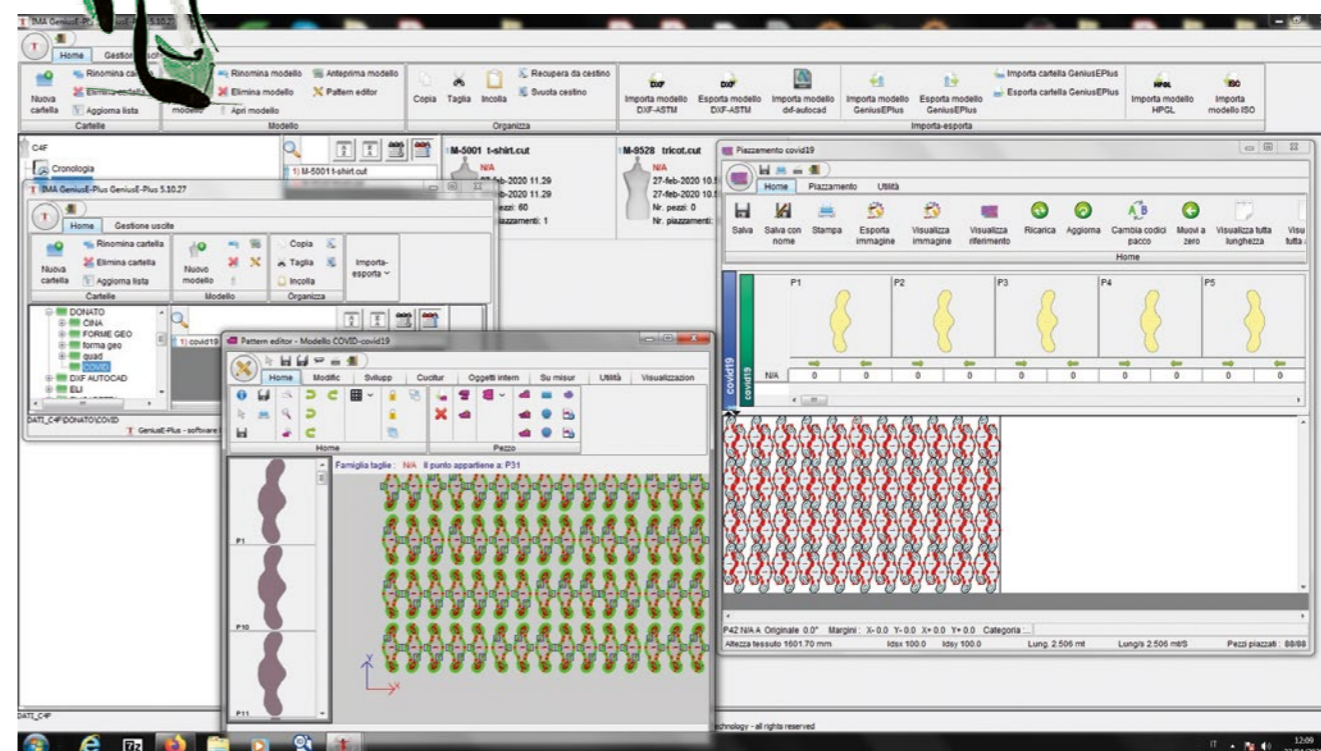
IMA GeniusE-Plus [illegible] 5.10.2

Home Gestione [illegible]

Nuova cartella
Rinomina ca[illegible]
Elimina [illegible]
Aggiorna lista
Cartelle

Rinomina modello
Elimina modello
Apri modello
Anteprima modello
Pattern editor
modello
Modello

Copia Taglia Incolla
Recupera da cestino
Svuota cestino
Organizza

Importa modello DXF-ASTM
Esporta modello DXF-ASTM
Importa modello dxf-autocad
Importa modello GeniusEPlus
Esporta modello GeniusEPlus
Importa cartella GeniusEPlus
Esporta cartella GeniusEPlus
Importa modello HPGL
Importa modello ISO
Importa-esporta

C4F
Cronologia

1) M-5001 t-shirt.cut

M-5001 t-shirt.cut
N/A
27-feb-2020 11.29
27-feb-2020 11.29
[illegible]ezzi: 60
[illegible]azzamenti: 1

M-5528 tricot.cut
N/A
27-feb-2020 10.5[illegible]
27-feb-2020 10.5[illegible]
Nr. pezzi: 0
Nr. piazzamenti: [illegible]

IMA GeniusE-Plus GeniusE-Plus 5.10.27
Home Gestione uscite
Nuova cartella
Rinomina cartella
Elimina cartella
Aggiorna lista
Cartelle
Nuovo modello
Modello
Copia
Taglia
Incolla
Organizza
Importa-esporta

DONATO
CINA
FORME GEO
forma geo
quad
COVID
DXF AUTOCAD
ELI
1) covid19
DATI_C4F\DONATO\COVID
GeniusE-Plus - software

Pattern editor - Modello COVID-covid19
Home Modific Sviluppo Cucitur Oggetti intern Su misur Utilità Visualizzazion
Home
Pezzo
Famiglia taglie : N/A Il punto appartiene a: P31
P1
P10
P11

Piazzamento covid19
Home Piazzamento Utilità
Salva
Salva con nome
Stampa
Esporta immagine
Visualizza immagine
Visualizza riferimento
Ricarica
Aggiorna
Cambia codici pacco
Muovi a zero
Visualizza tutta lunghezza
Visu tutta
Home
covid19
covid19
P1 P2 P3 P4 P5
N/A 0 0 0 0 0 0 0 0 0 0

P42 N/A A Originale 0.0° Margini : X- 0.0 Y- 0.0 X+ 0.0 Y+ 0.0 Categoria :
Altezza tessuto 1601.70 mm Idsx 100.0 Idsy 100.0 Lung. 2.506 mt Lung/s 2.506 mt/S Pezzi piazzati : 88/88

DATI_C4F
technology - all rights reserved
IT 12:09